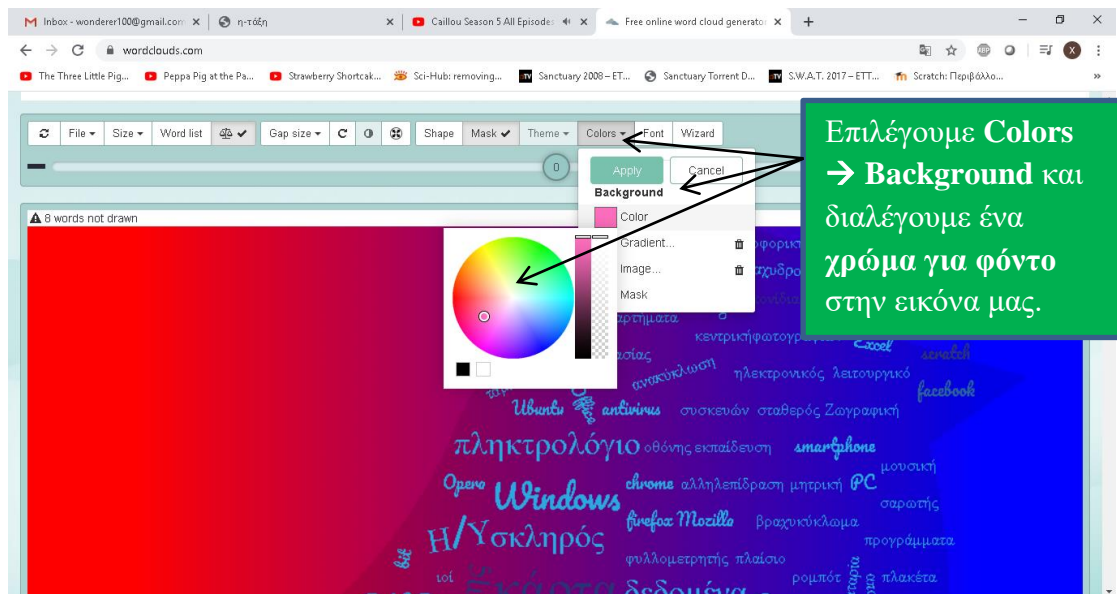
Inbox - wonderer100@gmail.com ×
η-τάξη ×
Caillou Season 5 All Episodes ×
Free online word cloud generator ×
wordclouds.com
The Three Little Pig... Peppa Pig at the Pa... Strawberry Shortcak... Sci-Hub: removing... Sanctuary 2008 – ET... Sanctuary Torrent D... S.W.A.T. 2017 – ETT... Scratch: Περιβάλλο...

File Size Word list Gap size Shape Mask Theme Colors Font Wizard
0
Apply Cancel
Background
Color
Gradient...
Image...
Mask

Επιλέγουμε **Colors** → **Background** και διαλέγουμε ένα **χρώμα για φόντο** στην εικόνα μας.

8 words not drawn

φορητ
αχυδρο
αρτήματα
κεντρικήφωτογρ
Excel
scratch
ανακύκλωση
ηλεκτρονικός λειτουργικό
facebook
Ubuntu antivirus συσκευών σταθερός Ζωγραφική
πληκτρολόγιο οθόνης εκπαίδευση smartphone
μουσική
Opera Windows chrome αλληλεπίδραση μητρική PC
σαρωτής
firefox Mozilla βραχυκύκλωμα
H/Υσκληρός
προγράμματα
bit
φυλλομετρητής πλαίσιο
ρομπότ πλακέτα
ιοί
δεδομένα